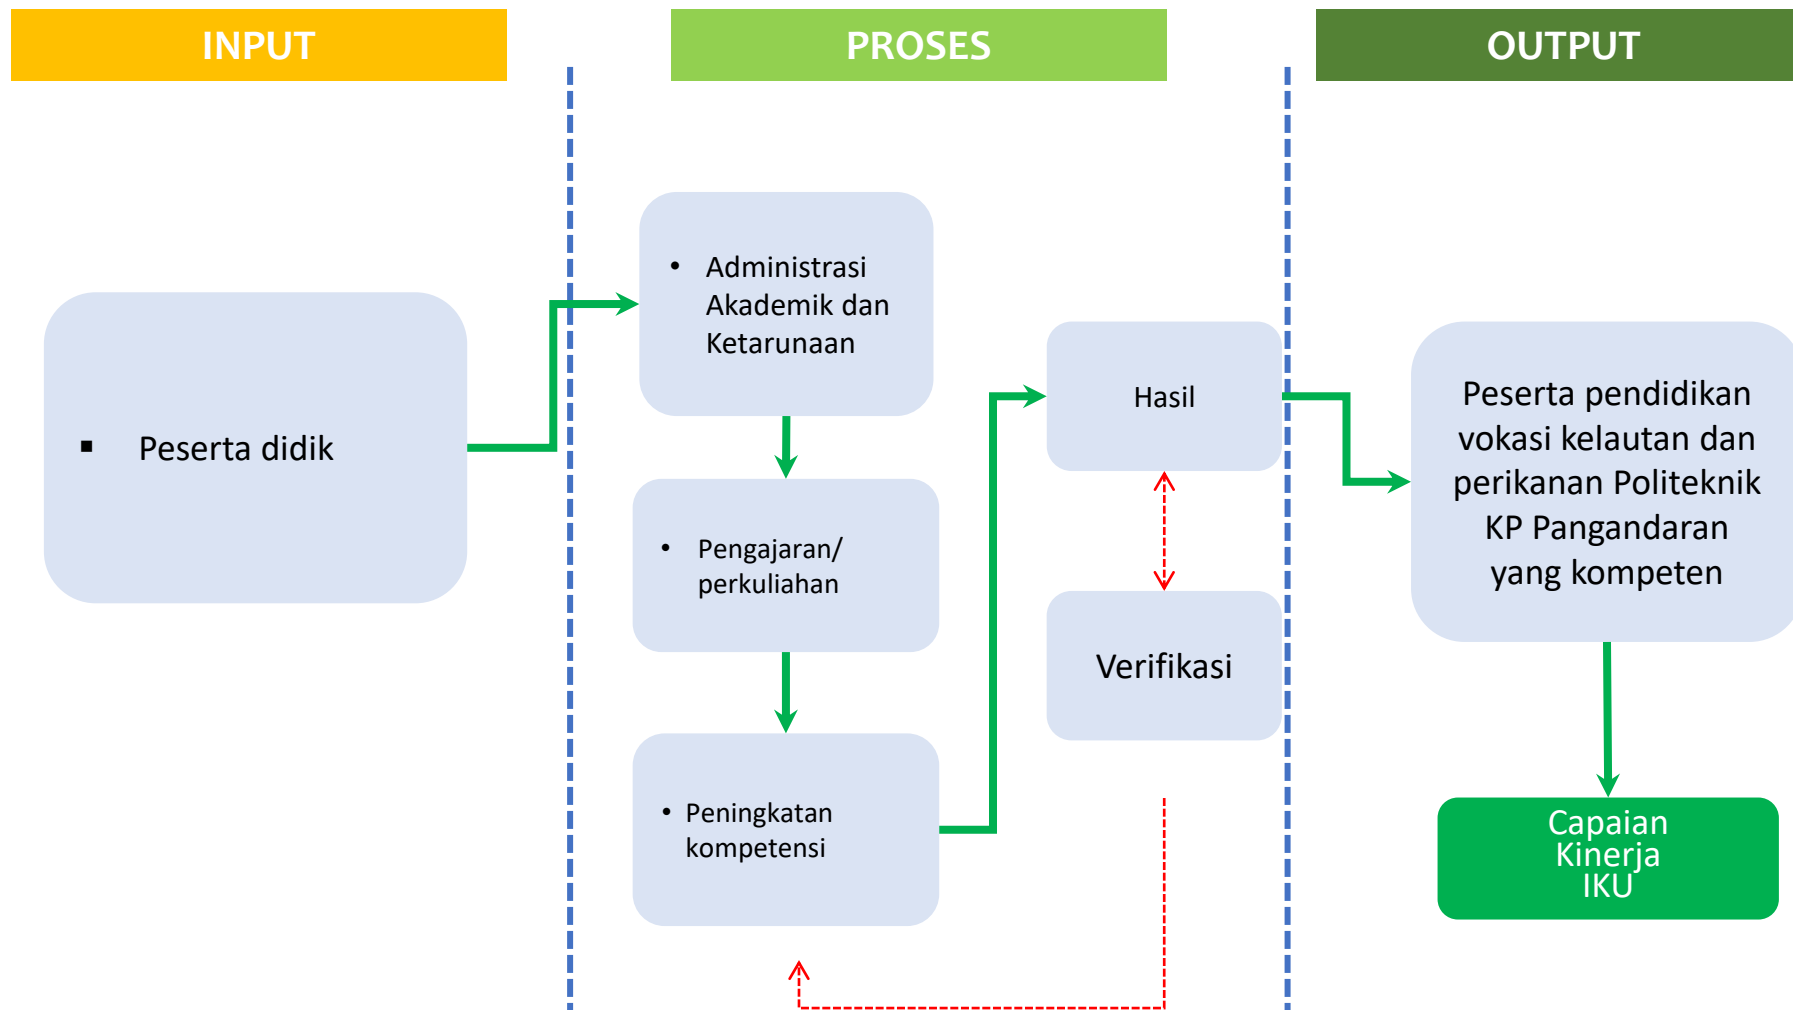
INPUT

PROSES

OUTPUT

▪ Peserta didik

• Administrasi Akademik dan Ketarunaan

• Pengajaran/ perkuliahan

• Peningkatan kompetensi

Hasil

Verifikasi

Peserta pendidikan vokasi kelautan dan perikanan Politeknik KP Pangandaran yang kompeten

Capaian Kinerja IKU